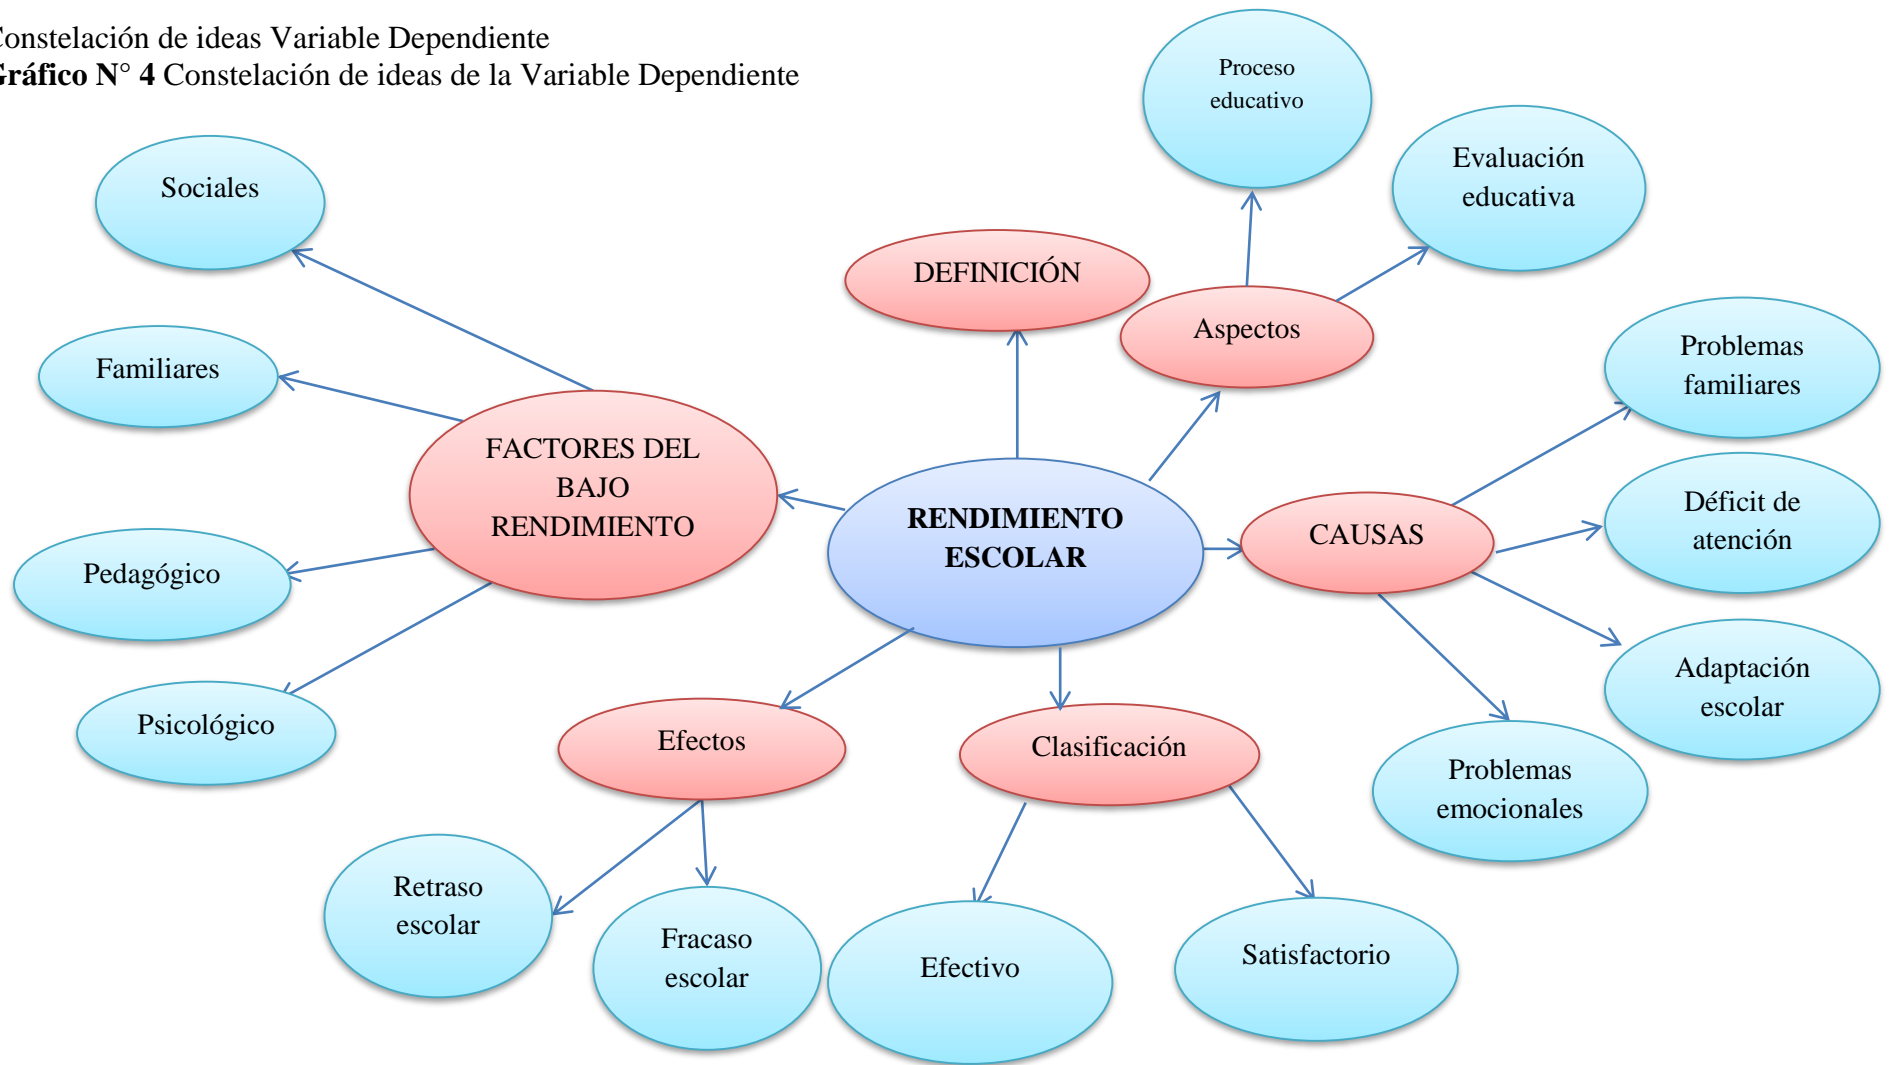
onstelación de ideas Variable Dependiente
**ráfico N° 4** Constelación de ideas de la Variable Dependiente

Proceso educativo

Evaluación educativa

Sociales

DEFINICIÓN

Aspectos

Familiares

FACTORES DEL BAJO RENDIMIENTO

Problemas familiares

RENDIMIENTO ESCOLAR

CAUSAS

Déficit de atención

Pedagógico

Psicológico

Adaptación escolar

Efectos

Clasificación

Problemas emocionales

Retraso escolar

Fracaso escolar

Efectivo

Satisfactorio